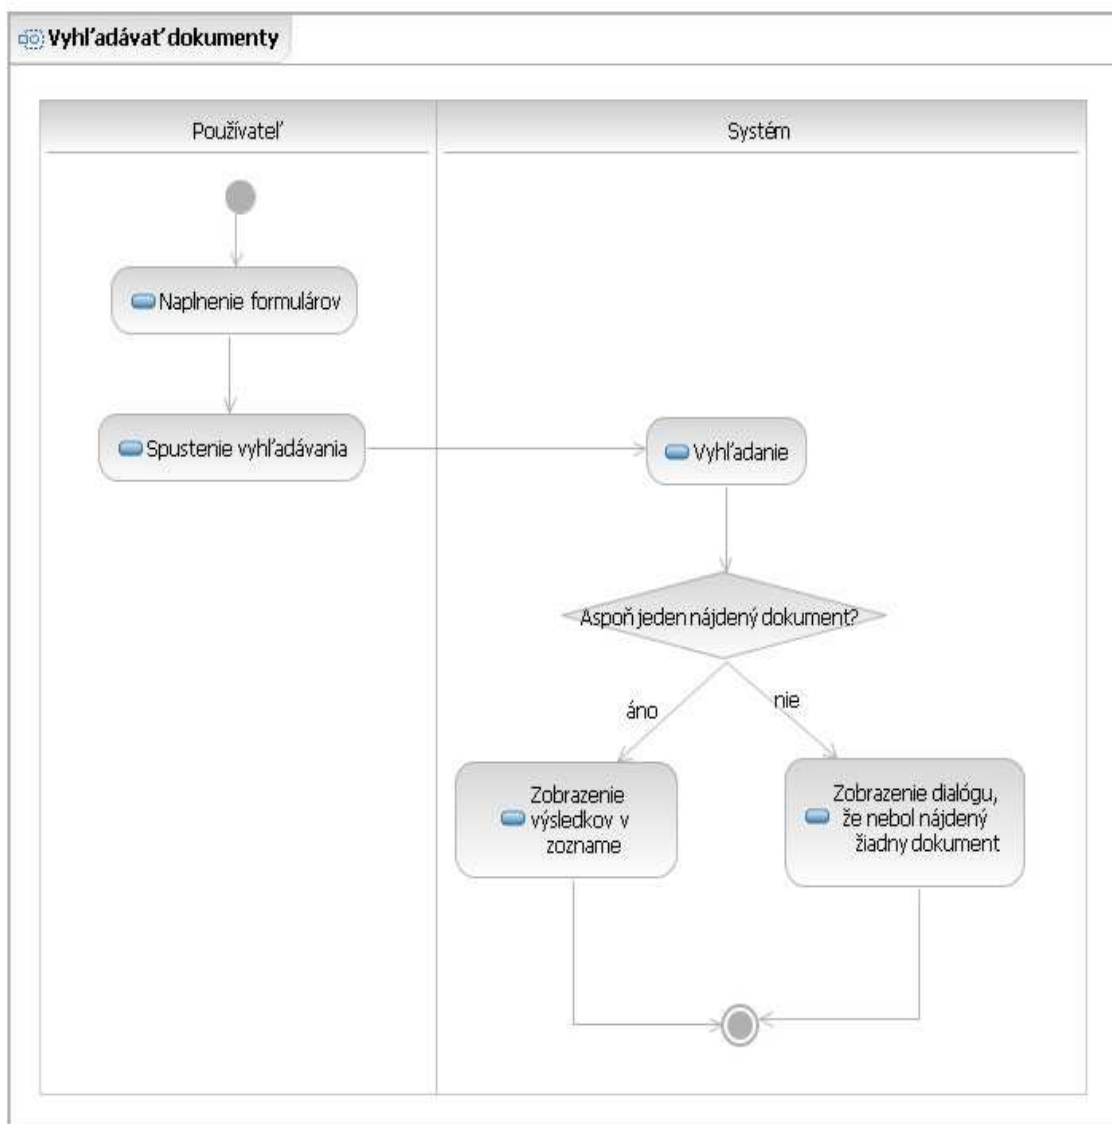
Vyhľadávať dokumenty

Používateľ

Systém

Naplnenie formulárov

Spustenie vyhľadávania

Vyhľadanie

Aspoň jeden nájdený dokument?

áno

nie

Zobrazenie výsledkov v zozname

Zobrazenie dialógu, že nebol nájdený žiadny dokument